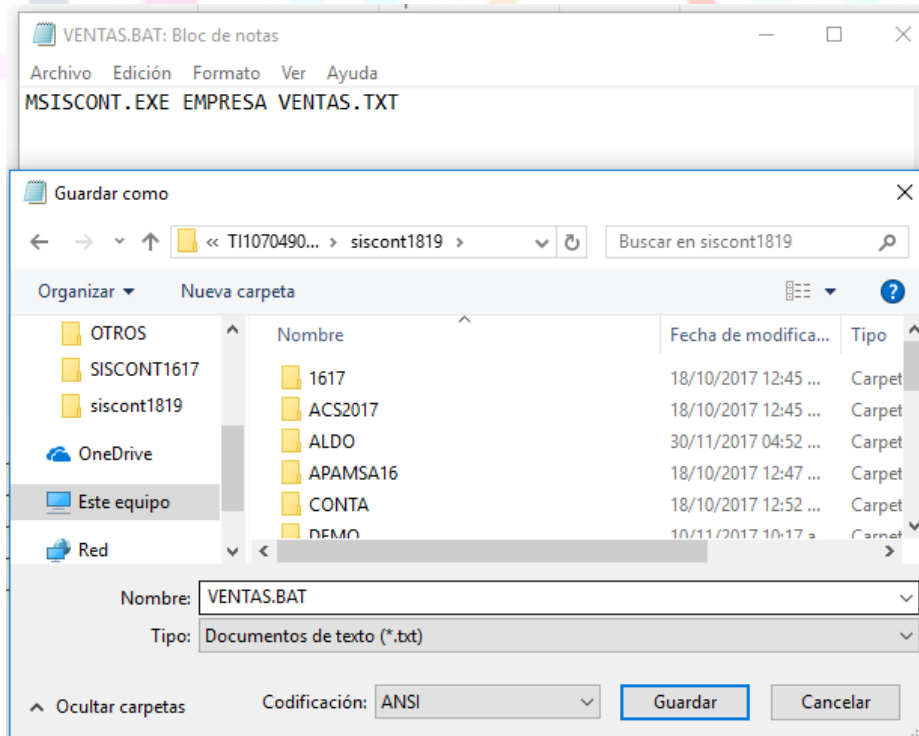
VENTAS.BAT: Bloc de notas
Archivo Edición Formato Ver Ayuda
MSISCONT.EXE EMPRESA VENTAS.TXT

Guardar como
« TI1070490... › siscont1819 ›
Buscar en siscont1819
Organizar ▾ Nueva carpeta

OTROS
SISCONT1617
siscont1819
OneDrive
Este equipo
Red

| Nombre | Fecha de modifica... | Tipo |
|---|---|---|
| 1617 | 18/10/2017 12:45 ... | Carpet |
| ACS2017 | 18/10/2017 12:45 ... | Carpet |
| ALDO | 30/11/2017 04:52 ... | Carpet |
| APAMSA16 | 18/10/2017 12:47 ... | Carpet |
| CONTA | 18/10/2017 12:52 ... | Carpet |
| DEMO | 10/11/2017 10:17 a... | Carpet |

Nombre: VENTAS.BAT
Tipo: Documentos de texto (*.txt)
Ocultar carpetas
Codificación: ANSI
Guardar
Cancelar